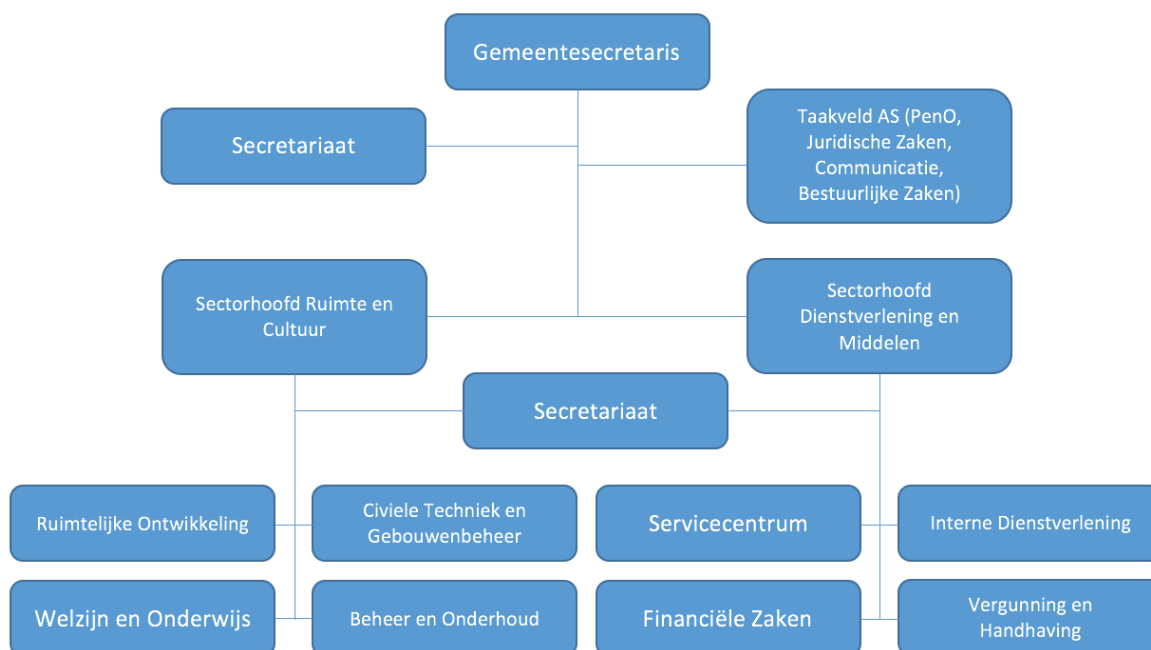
Gemeentesecretaris

Secretariaat

Taakveld AS (PenO, Juridische Zaken, Communicatie, Bestuurlijke Zaken)

Sectorhoofd Ruimte en Cultuur

Sectorhoofd Dienstverlening en Middelen

Secretariaat

Ruimtelijke Ontwikkeling

Civiele Techniek en Gebouwenbeheer

Servicecentrum

Interne Dienstverlening

Welzijn en Onderwijs

Beheer en Onderhoud

Financiële Zaken

Vergunning en Handhaving